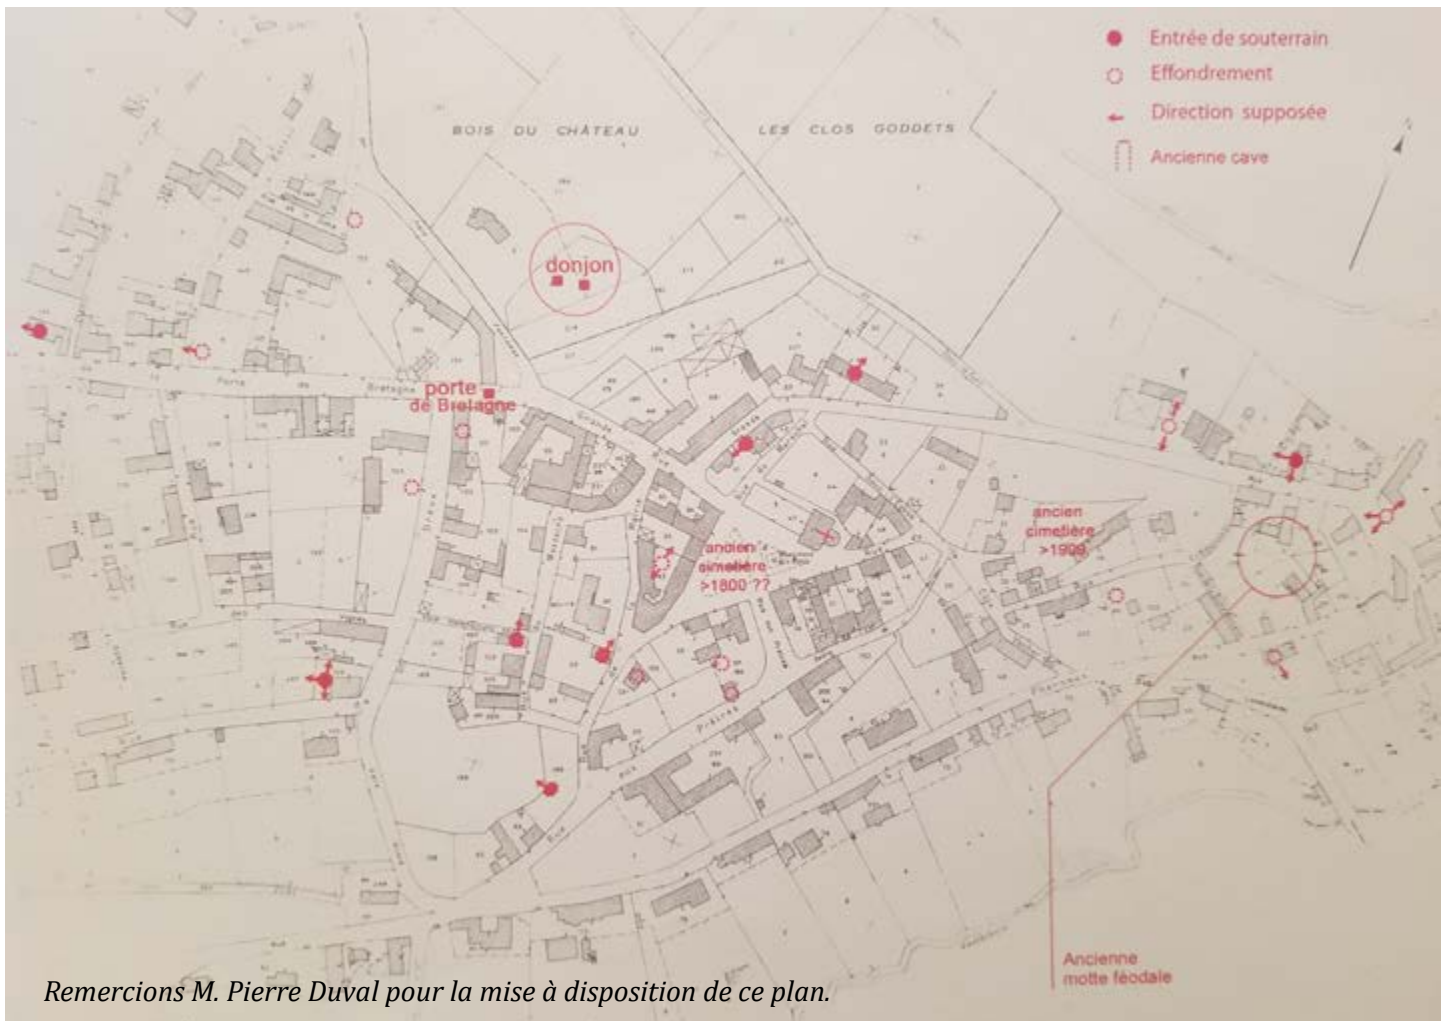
Entrée de souterrain
Effondrement
Direction supposée
Ancienne cave

BOIS DU CHÂTEAU

LES CLOS GODDETS

donjon

Porte Bretagne

porte de Bretagne

Grande Rue

ancien cimetière >1800 ??

ancien cimetière >1909

Prêtres

Ancienne motte féodale

Remercions M. Pierre Duval pour la mise à disposition de ce plan.